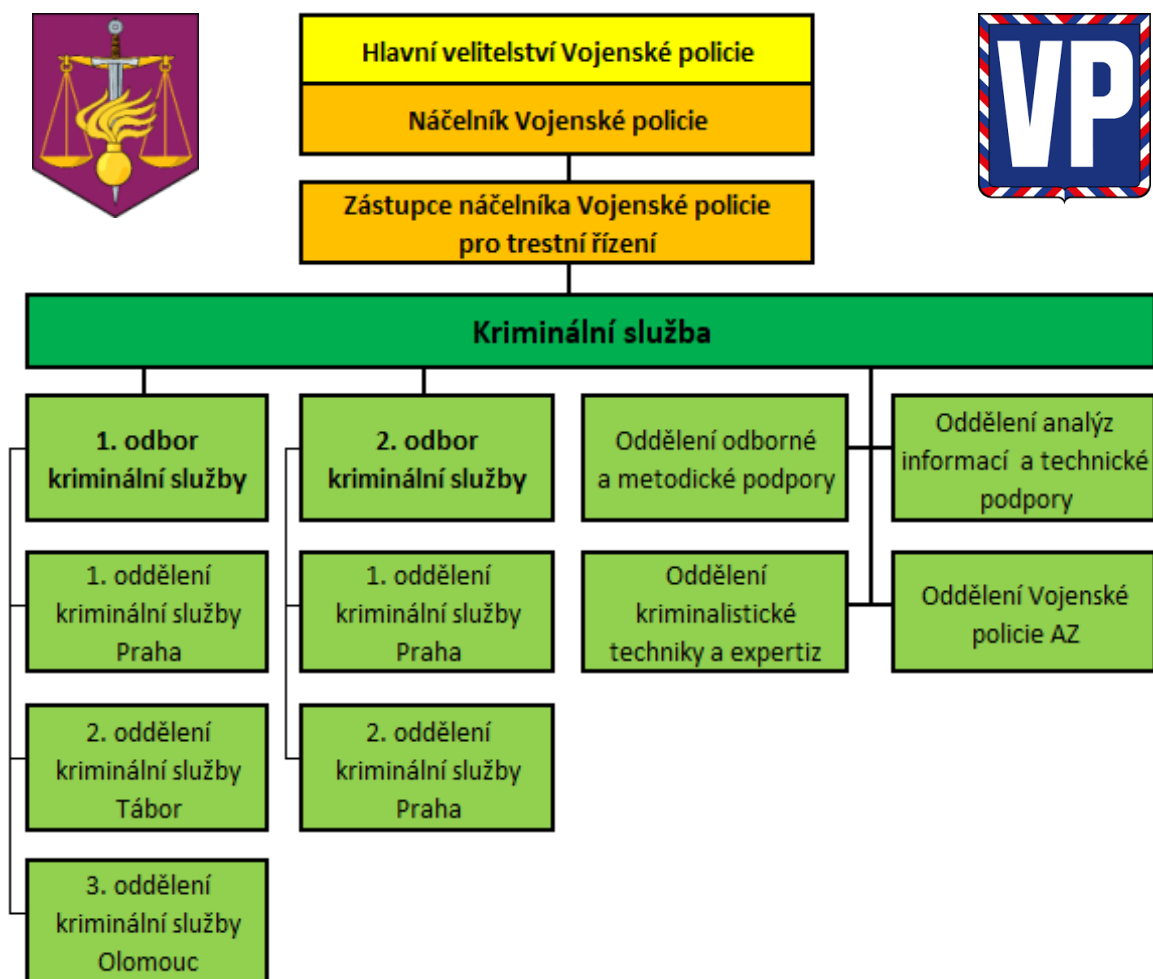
Hlavní velitelství Vojenské policie

Náčelník Vojenské policie

Zástupce náčelníka Vojenské policie pro trestní řízení

VP

Kriminální služba

1. odbor kriminální služby

1. oddělení kriminální služby Praha

2. oddělení kriminální služby Tábor

3. oddělení kriminální služby Olomouc

2. odbor kriminální služby

1. oddělení kriminální služby Praha

2. oddělení kriminální služby Praha

Oddělení odborné a metodické podpory

Oddělení kriminalistické techniky a expertiz

Oddělení analýz informací a technické podpory

Oddělení Vojenské policie AZ